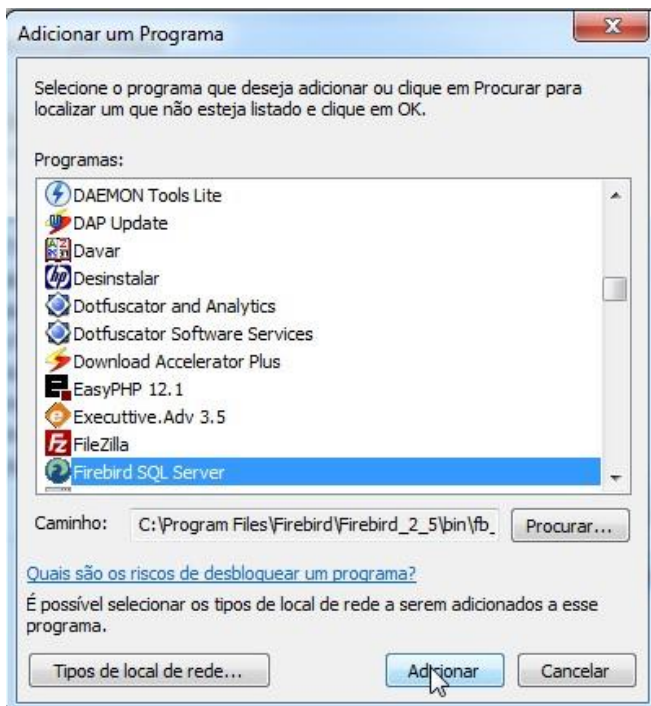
Adicionar um Programa

Selecione o programa que deseja adicionar ou clique em Procurar para localizar um que não esteja listado e clique em OK.

Programas:

DAEMON Tools Lite
DAP Update
Davar
Desinstalar
Dotfuscator and Analytics
Dotfuscator Software Services
Download Accelerator Plus
EasyPHP 12.1
Executtive.Adv 3.5
FileZilla
Firebird SQL Server

Caminho: C:\Program Files\Firebird\Firebird_2_5\bin\fb_

Procurar...

Quais são os riscos de desbloquear um programa?

É possível selecionar os tipos de local de rede a serem adicionados a esse programa.

Tipos de local de rede...

Adicionar

Cancelar